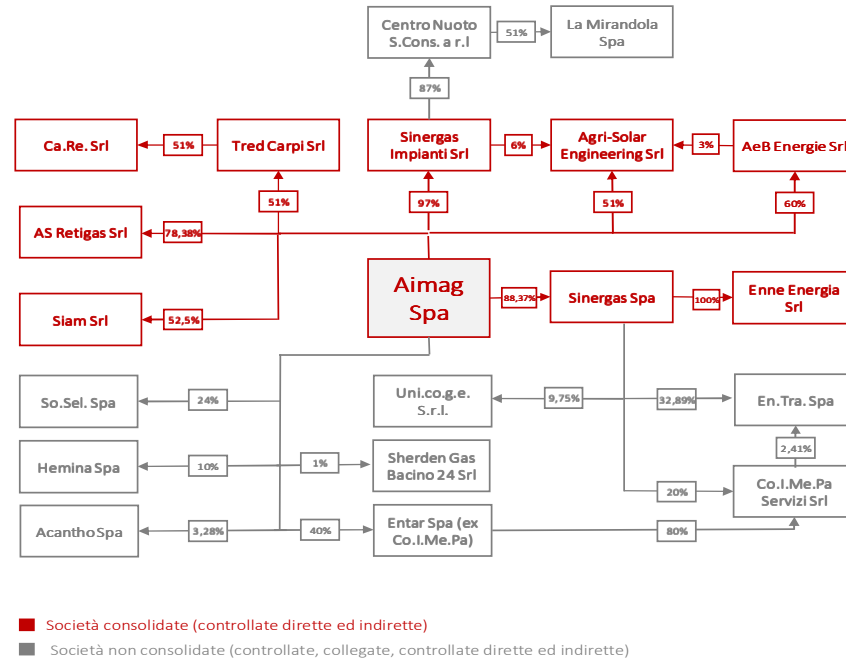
Centro Nuoto S.Cons. a r.l

51%

La Mirandola Spa

87%

Ca.Re. Srl

51%

Tred Carpi Srl

Sinergas Impianti Srl

6%

Agri-Solar Engineering Srl

3%

AeB Energie Srl

51%

97%

51%

60%

AS Retigas Srl

78,38%

Aimag Spa

88,37%

Sinergas Spa

100%

Enne Energia Srl

Siam Srl

52,5%

So.Sel. Spa

24%

Uni.co.g.e. S.r.l.

9,75%

32,89%

En.Tra. Spa

2,41%

Hemina Spa

10%

1%

Sherden Gas Bacino 24 Srl

20%

Co.I.Me.Pa Servizi Srl

Acantho Spa

3,28%

40%

Entar Spa (ex Co.I.Me.Pa)

80%

Società consolidate (controllate dirette ed indirette)

Società non consolidate (controllate, collegate, controllate dirette ed indirette)